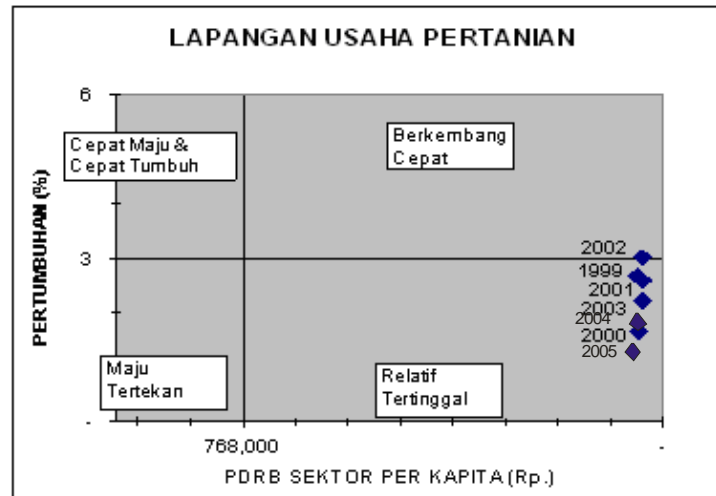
LAPANGAN USAHA PERTANIAN

PERTUMBUHAN (%)

6

3

-

Cepat Maju & Cepat Tumbuh

Berkembang Cepat

Maju Tertekan

Relatif Tertinggal

2002
1999
2001
2003
2004
2000
2005

768,000

-

PDRB SEKTOR PER KAPITA (Rp.)